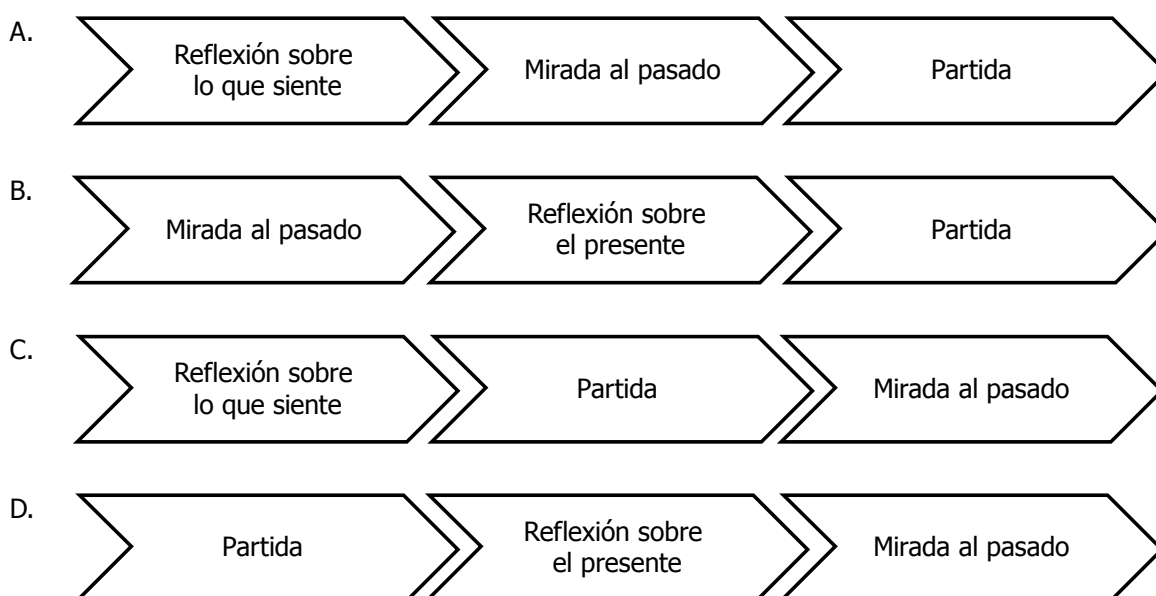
A. Reflexión sobre lo que siente | Mirada al pasado | Partida

B. Mirada al pasado | Reflexión sobre el presente | Partida

C. Reflexión sobre lo que siente | Partida | Mirada al pasado

D. Partida | Reflexión sobre el presente | Mirada al pasado